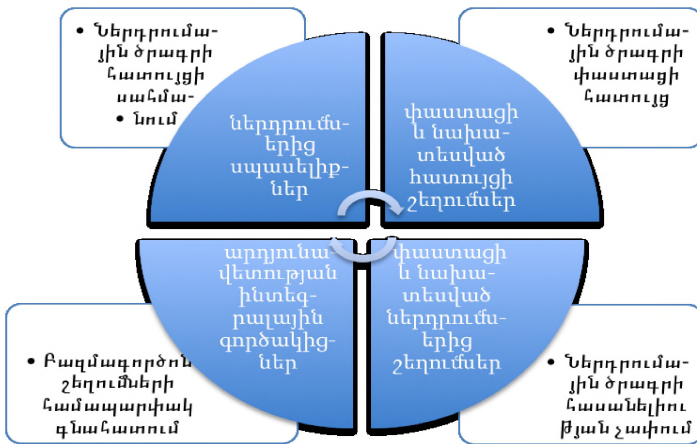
• Ներդրումային ծրագրի հատույցի սահմանում

• Ներդրումային ծրագրի փաստացի հատույց

ներդրումներից սպասելիքներ

փաստացի և նախատեսված հատույցի շեղումներ

արդյունավետության ինտեգրալային գործակիցներ

փաստացի և նախատեսված ներդրումներից շեղումներ

• Բազմագործոն շեղումների համապարփակ գնահատում

• Ներդրումային ծրագրի հասանելիության չափում